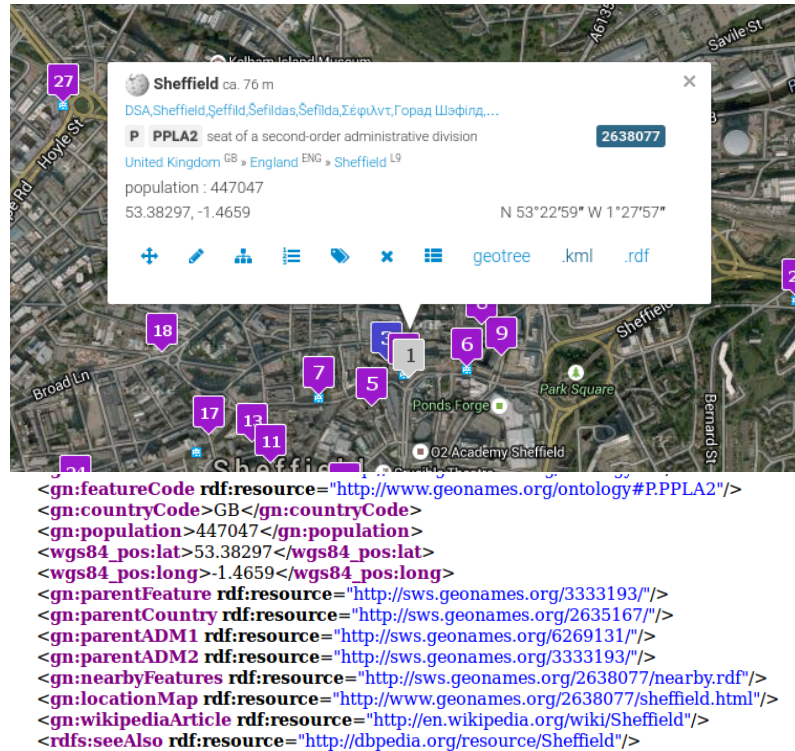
A6135
Savile St
Kelham Island Museum
27
Hoyle St
Sheffield ca. 76 m
DSA,Sheffield,Şeffild,Šefildas,Šefīlda,Σέφιλντ,Горад Шэфілд,...
P PPLA2 seat of a second-order administrative division 2638077
United Kingdom GB » England ENG » Sheffield L9
population : 447047
53.38297, -1.4659 N 53°22′59″ W 1°27′57″
geotree .kml .rdf
×
2
18
3
1
6
9
Broad Ln
7
5
Park Square
Ponds Forge
17
13
11
O2 Academy Sheffield
Bernard St
Sheffield
24
<gn:featureCode rdf:resource="http://www.geonames.org/ontology#P.PPLA2"/>
<gn:countryCode>GB</gn:countryCode>
<gn:population>447047</gn:population>
<wgs84_pos:lat>53.38297</wgs84_pos:lat>
<wgs84_pos:long>-1.4659</wgs84_pos:long>
<gn:parentFeature rdf:resource="http://sws.geonames.org/3333193/"/>
<gn:parentCountry rdf:resource="http://sws.geonames.org/2635167/"/>
<gn:parentADM1 rdf:resource="http://sws.geonames.org/6269131/"/>
<gn:parentADM2 rdf:resource="http://sws.geonames.org/3333193/"/>
<gn:nearbyFeatures rdf:resource="http://sws.geonames.org/2638077/nearby.rdf"/>
<gn:locationMap rdf:resource="http://www.geonames.org/2638077/sheffield.html"/>
<gn:wikipediaArticle rdf:resource="http://en.wikipedia.org/wiki/Sheffield"/>
<rdfs:seeAlso rdf:resource="http://dbpedia.org/resource/Sheffield"/>